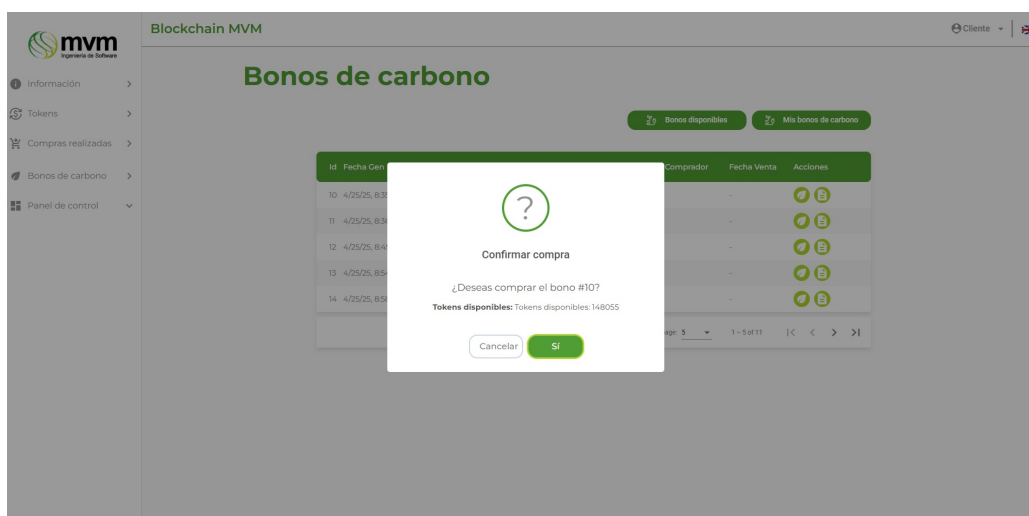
mvm
Ingeniería de Software

Blockchain MVM

Cliente

Información

Tokens

Compras realizadas

Bonos de carbono

Panel de control

Bonos de carbono

Bonos disponibles

Mis bonos de carbono

| Id | Fecha Gen | Comprador | Fecha Venta | Acciones |
|---|---|---|---|---|
| 10 | 4/25/25, 8:3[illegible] | | - | |
| 11 | 4/25/25, 8:3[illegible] | | - | |
| 12 | 4/25/25, 8:4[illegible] | | - | |
| 13 | 4/25/25, 8:5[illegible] | | - | |
| 14 | 4/25/25, 8:5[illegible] | | - | |

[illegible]age: 5 1 – 5 of 11

?

Confirmar compra

¿Deseas comprar el bono #10?

Tokens disponibles: Tokens disponibles: 148055

Cancelar

Sí